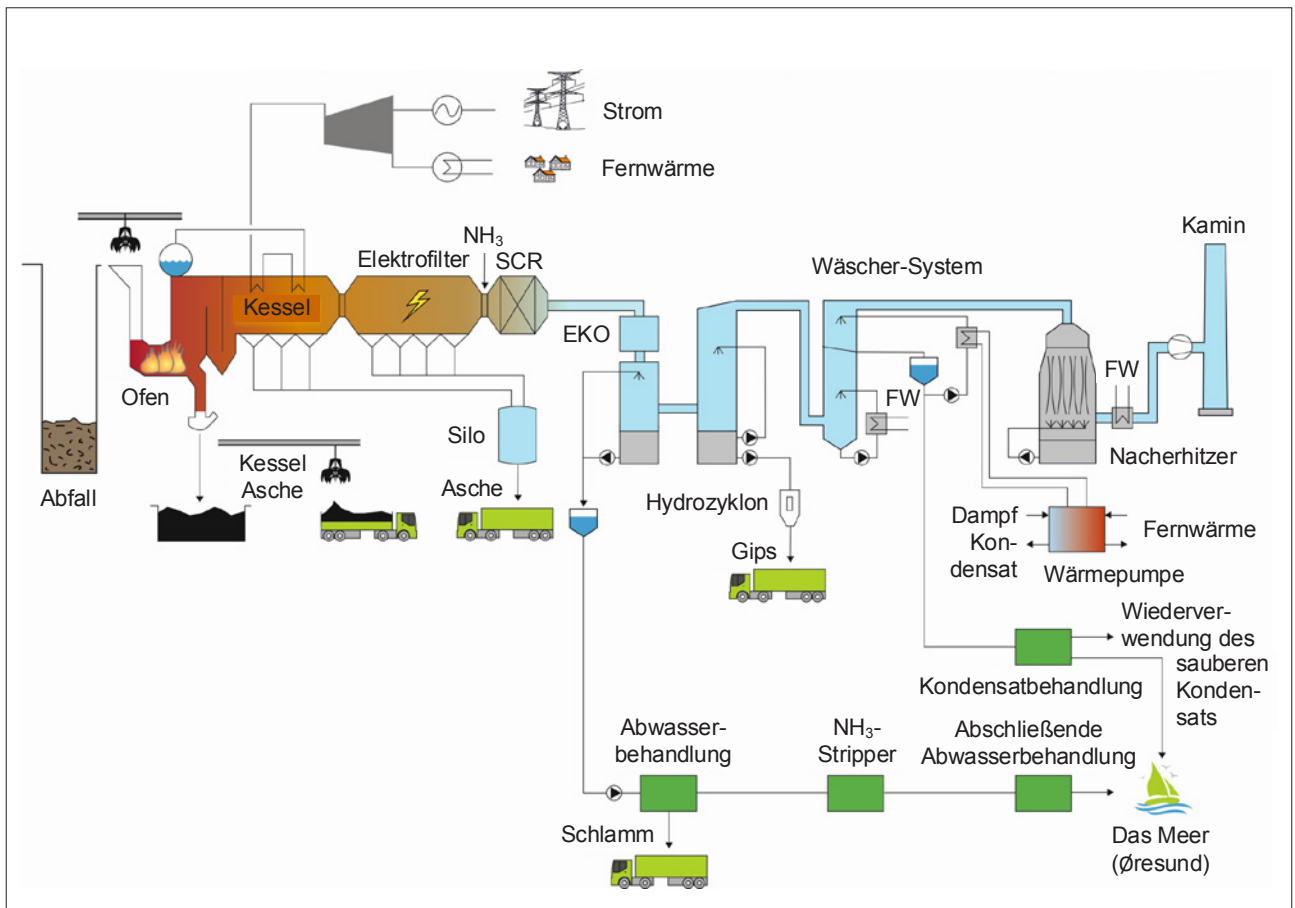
Strom

Fernwärme

Kamin

$NH_3$

Elektrofilter

SCR

Wäscher-System

Kessel

Ofen

EKO

FW

FW

Nacherhitzer

Silo

Kessel Asche

Asche

Abfall

Hydrozyklon

Dampf

Kondensat

Fernwärme

Wärmepumpe

Gips

Wiederverwendung des sauberen Kondensats

Kondensatbehandlung

Abwasserbehandlung

$NH_3$-Stripper

Abschließende Abwasserbehandlung

Schlamm

Das Meer (Øresund)